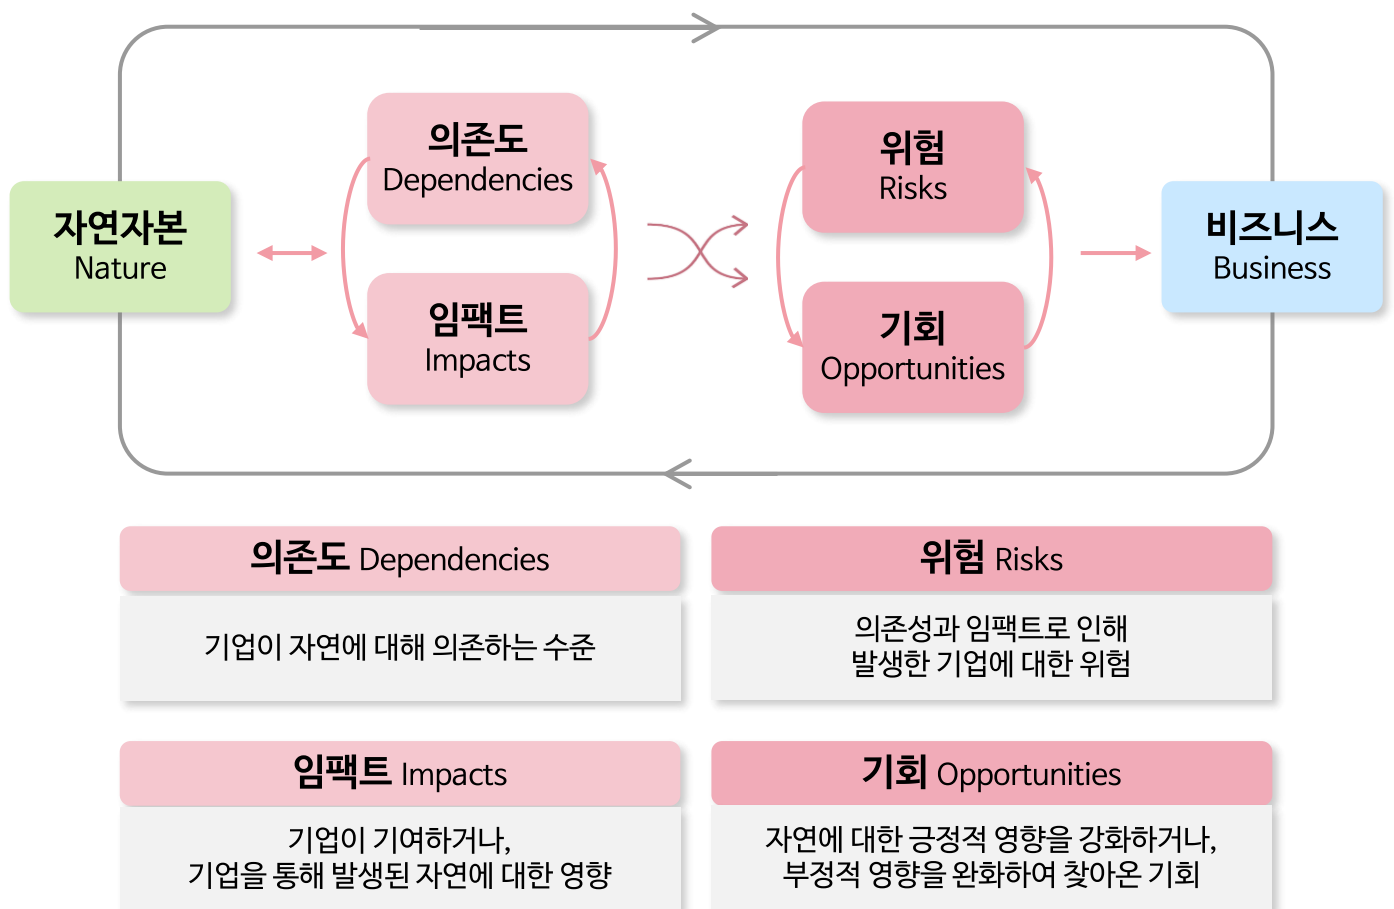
자연자본
Nature

의존도
Dependencies

임팩트
Impacts

위험
Risks

기회
Opportunities

비즈니스
Business

의존도 Dependencies

기업이 자연에 대해 의존하는 수준

위험 Risks

의존성과 임팩트로 인해 발생한 기업에 대한 위험

임팩트 Impacts

기업이 기여하거나, 기업을 통해 발생된 자연에 대한 영향

기회 Opportunities

자연에 대한 긍정적 영향을 강화하거나, 부정적 영향을 완화하여 찾아온 기회